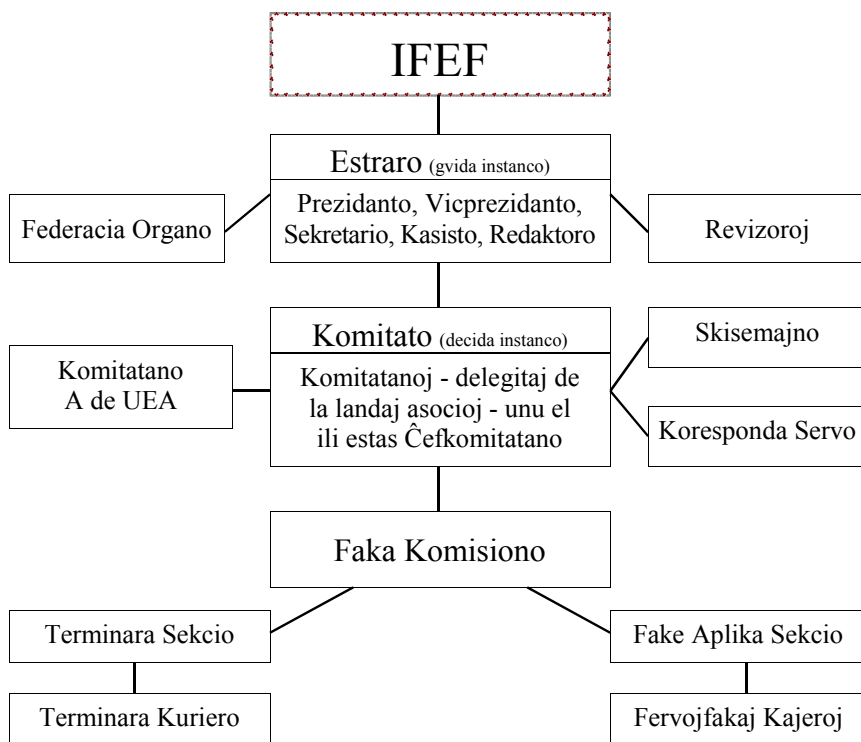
IFEF

Estraro (gvida instanco)

Prezidanto, Vicprezidanto, Sekretario, Kasisto, Redaktoro

Federacia Organo

Revizoroj

Komitato (decida instanco)

Komitatanoj - delegitaj de la landaj asocioj - unu el ili estas Ĉefkomitatano

Komitatano A de UEA

Skisemajno

Koresponda Servo

Faka Komisiono

Terminara Sekcio

Fake Aplika Sekcio

Terminara Kuriero

Fervojfakaj Kajeroj